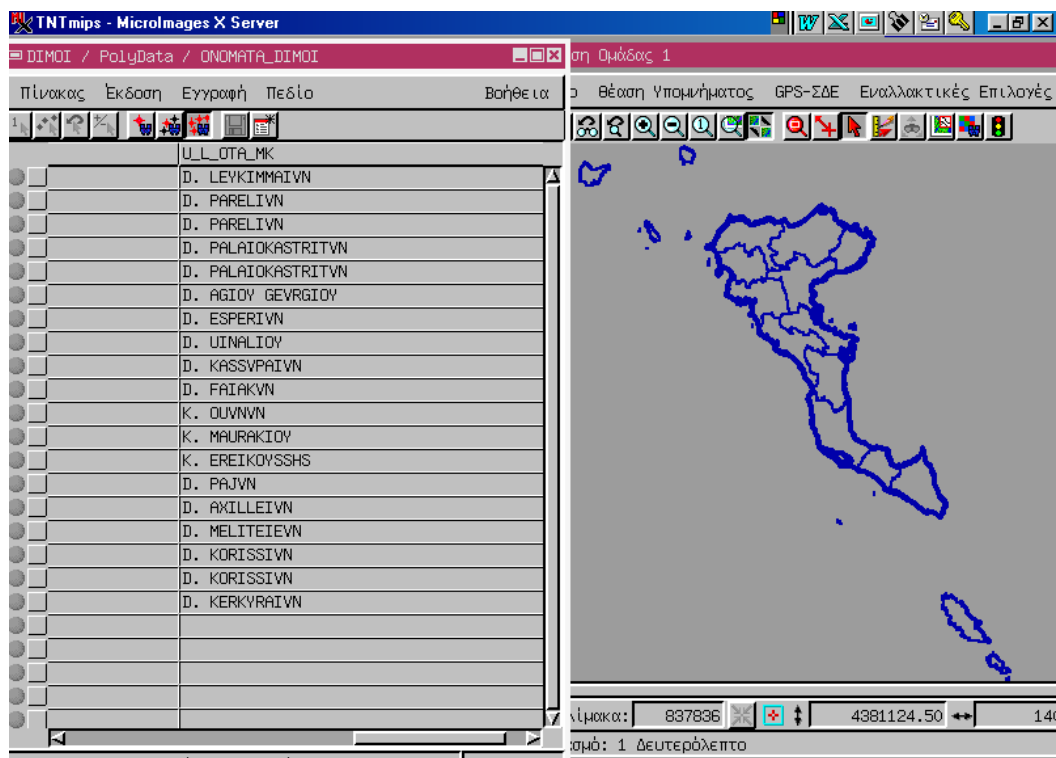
TNTmips - MicroImages X Server

DIMOI / PolyData / ONOMATA_DIMOI

ση Ομάδας 1

Πίνακας Έκδοση Εγγραφή Πεδίο Βοήθεια

ο Θέαση Υπομνήματος GPS-ΣΔΕ Εναλλακτικές Επιλογές

| U_L_OTA_MK |
|---|
| D. LEYKIMMAIVN |
| D. PARELIVN |
| D. PARELIVN |
| D. PALAIOKASTRITVN |
| D. PALAIOKASTRITVN |
| D. AGIOY GEVRGIOY |
| D. ESPERIVN |
| D. UINALIOY |
| D. KASSVPAIVN |
| D. FAIAKVN |
| K. OUVNVN |
| K. MAURAKIOY |
| K. EREIKOYSSHS |
| D. PAJVN |
| D. AXILLEIVN |
| D. MELITEIEVN |
| D. KORISSIVN |
| D. KORISSIVN |
| D. KERKYRAIVN |

λίμακα: 837836 4381124.50 140

σμό: 1 Δευτερόλεπτο